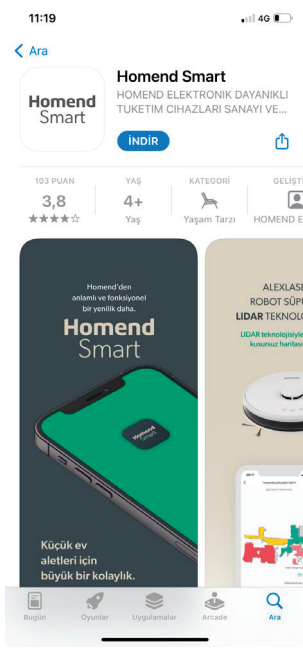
11:19
4G

< Ara

Homend Smart

Homend Smart
HOMEND ELEKTRONIK DAYANIKLI TUKETIM CIHAZLARI SANAYI VE...

İNDİR

103 PUAN
3,8
★★★★☆

YAŞ
4+
Yaş

KATEGORİ
Yaşam Tarzı

GELİŞTİ
HOMEND E

Homend'den anlamlı ve fonksiyonel bir yenilik daha.
Homend Smart

Homend Smart

Küçük ev aletleri için büyük bir kolaylık.

ALEXLASE
ROBOT SÜPÜ
LIDAR TEKNOLO
LIDAR teknolojisiyle
kusursuz haritası

Bugün
Oyunlar
Uygulamalar
Arcade
Ara